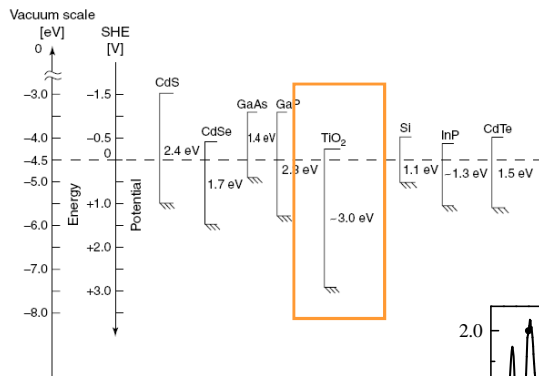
Vacuum scale
[eV]
0

SHE
[V]

−3.0
−4.0
−4.5
−5.0
−6.0
−7.0
−8.0

Energy

−1.5
−0.5
0
+1.0
+2.0
+3.0

Potential

CdS
2.4 eV
CdSe
1.7 eV
GaAs
1.4 eV
GaP
2.3 eV
TiO$_2$
~3.0 eV
Si
1.1 eV
InP
~1.3 eV
CdTe
1.5 eV

2.0